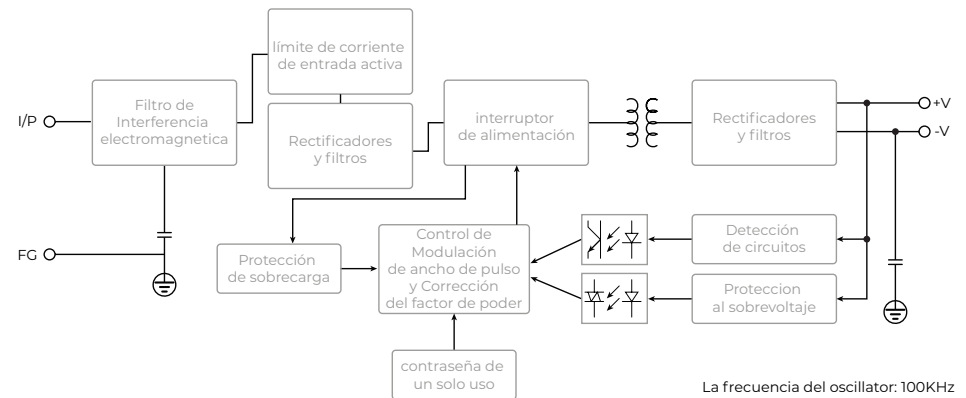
I/P

FG

Filtro de Interferencia electromagnetica

límite de corriente de entrada activa

Rectificadores y filtros

interruptor de alimentación

Rectificadores y filtros

+V

-V

Protección de sobrecarga

Control de Modulación de ancho de pulso y Corrección del factor de poder

Detección de circuitos

Proteccion al sobrevoltaje

contraseña de un solo uso

La frecuencia del oscillator: 100KHz